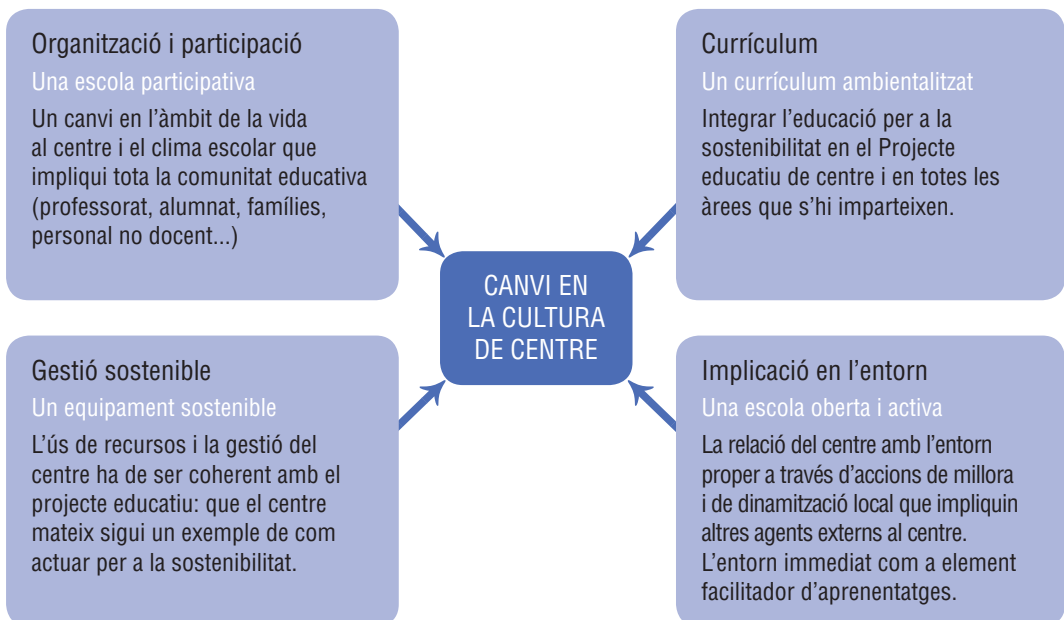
Organització i participació

Una escola participativa

Un canvi en l'àmbit de la vida al centre i el clima escolar que impliqui tota la comunitat educativa (professorat, alumnat, famílies, personal no docent...)

Currículum

Un currículum ambientalitzat

Integrar l'educació per a la sostenibilitat en el Projecte educatiu de centre i en totes les àrees que s'hi imparteixen.

CANVI EN LA CULTURA DE CENTRE

Gestió sostenible

Un equipament sostenible

L'ús de recursos i la gestió del centre ha de ser coherent amb el projecte educatiu: que el centre mateix sigui un exemple de com actuar per a la sostenibilitat.

Implicació en l'entorn

Una escola oberta i activa

La relació del centre amb l'entorn proper a través d'accions de millora i de dinamització local que impliquin altres agents externs al centre. L'entorn immediat com a element facilitador d'aprenentatges.